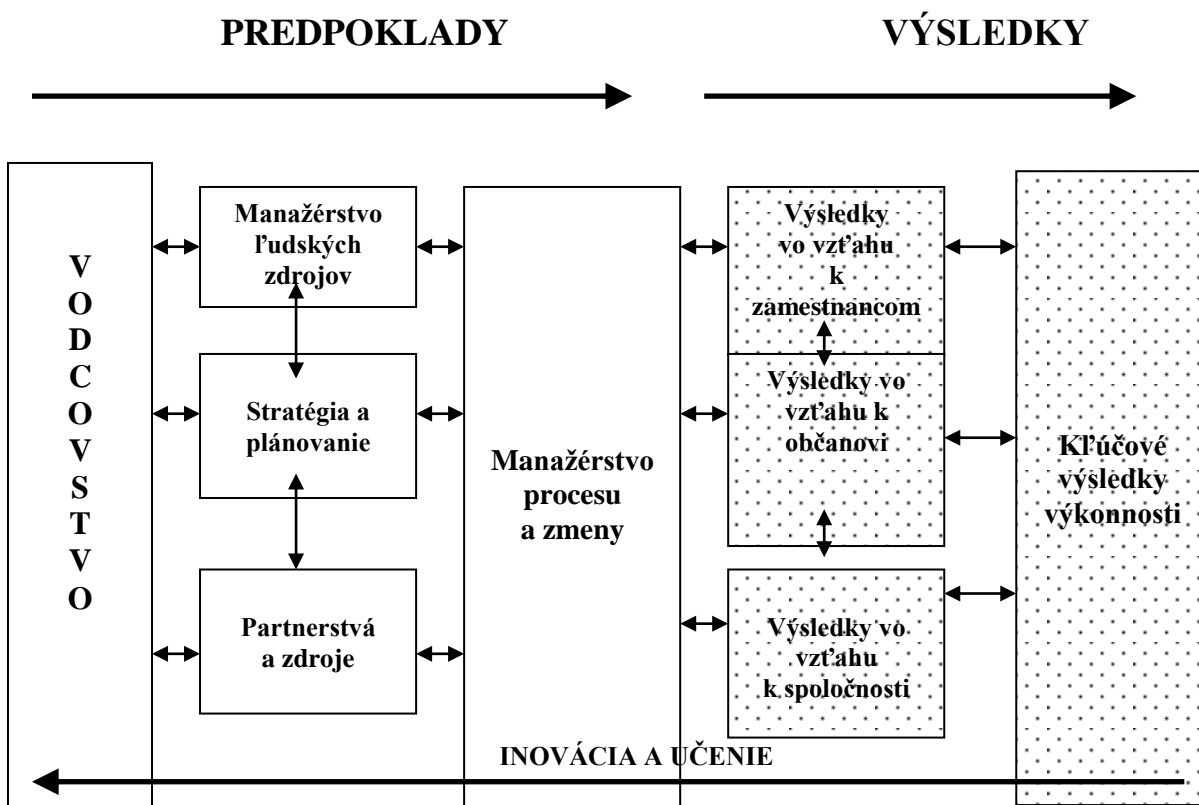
PREDPOKLADY

VÝSLEDKY

VODCOVSTVO

Manažérstvo ľudských zdrojov

Stratégia a plánovanie

Partnerstvá a zdroje

Manažérstvo procesu a zmeny

Výsledky vo vzťahu k zamestnancom

Výsledky vo vzťahu k občanovi

Výsledky vo vzťahu k spoločnosti

Kľúčové výsledky výkonnosti

INOVÁCIA A UČENIE